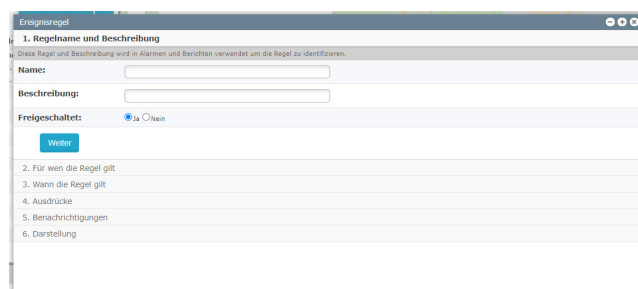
Ereignisregel

1. Regelname und Beschreibung

Diese Regel und Beschreibung wird in Alarmen und Berichten verwendet um die Regel zu identifizieren.

Name:

Beschreibung:

Freigeschaltet: Ja Nein

Weiter

2. Für wen die Regel gilt

3. Wann die Regel gilt

4. Ausdrücke

5. Benachrichtigungen

6. Darstellung